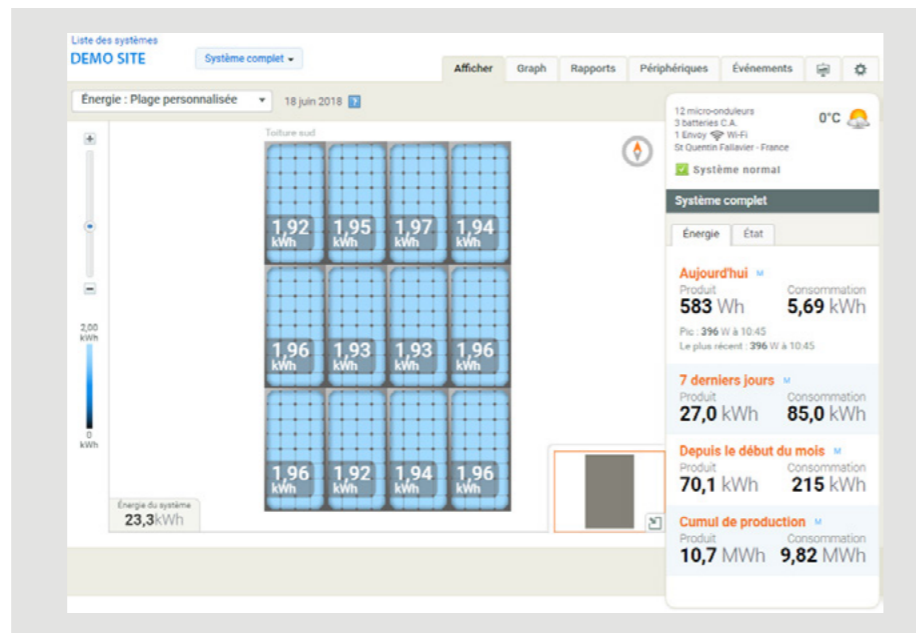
Liste des systèmes
DEMO SITE
Système complet ▾

Afficher | Graph | Rapports | Périphériques | Événements

Énergie : Plage personnalisée ▾
18 juin 2018 ?

Toiture sud

1,92 kWh
1,95 kWh
1,97 kWh
1,94 kWh
1,96 kWh
1,93 kWh
1,93 kWh
1,96 kWh
1,96 kWh
1,92 kWh
1,94 kWh
1,96 kWh

2,00 kWh
0 kWh

Énergie du système
23,3kWh

12 micro-onduleurs
3 batteries C.A.
1 Envoy Wi-Fi
St Quentin Fallavier - France
0°C
Système normal

Système complet

Énergie | État

Aujourd'hui
Produit
583 Wh
Consommation
5,69 kWh
Pic : 396 W à 10:45
Le plus récent : 396 W à 10:45

7 derniers jours
Produit
27,0 kWh
Consommation
85,0 kWh

Depuis le début du mois
Produit
70,1 kWh
Consommation
215 kWh

Cumul de production
Produit
10,7 MWh
Consommation
9,82 MWh